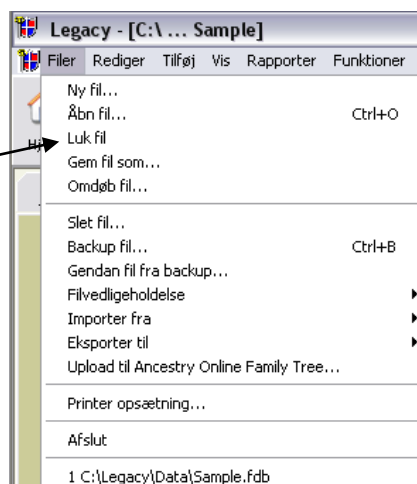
Legacy - [C:\ ... Sample]

Filer Rediger Tilføj Vis Rapporter Funktioner

Ny fil...
Åbn fil... Ctrl+O
Luk fil
Gem fil som...
Omdøb fil...

Slet fil...
Backup fil... Ctrl+B
Gendan fil fra backup...
Filvedligeholdelse
Importer fra
Eksporter til
Upload til Ancestry Online Family Tree...

Printer opsætning...

Afslut

1 C:\Legacy\Data\Sample.fdb